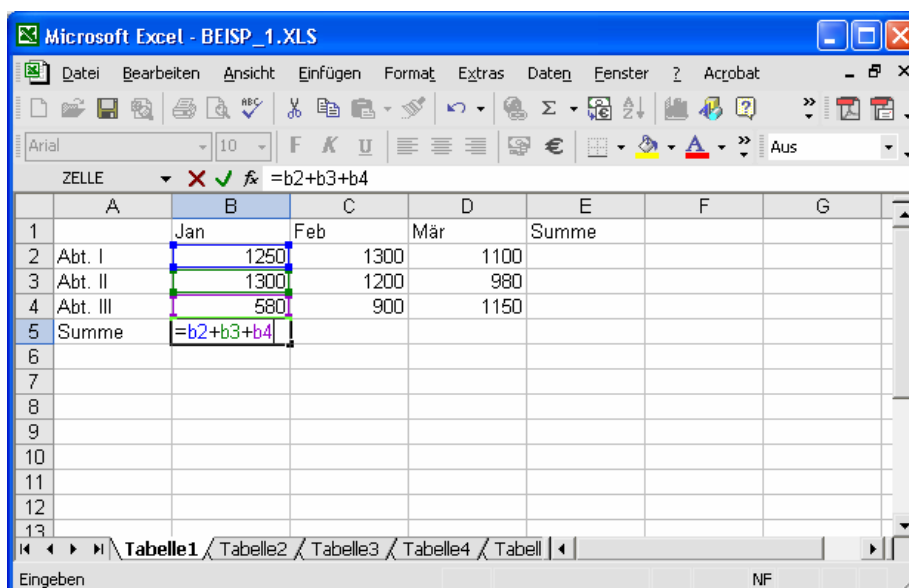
Microsoft Excel - BEISP_1.XLS

Datei Bearbeiten Ansicht Einfügen Format Extras Daten Fenster ? Acrobat

Arial 10 F K U € Aus

ZELLE $f_x$ =b2+b3+b4

|  | A | B | C | D | E | F | G |
|---|---|---|---|---|---|---|---|
| 1 |  | Jan | Feb | Mär | Summe |  |  |
| 2 | Abt. I | 1250 | 1300 | 1100 |  |  |  |
| 3 | Abt. II | 1300 | 1200 | 980 |  |  |  |
| 4 | Abt. III | 580 | 900 | 1150 |  |  |  |
| 5 | Summe | =b2+b3+b4 |  |  |  |  |  |
| 6 |  |  |  |  |  |  |  |
| 7 |  |  |  |  |  |  |  |
| 8 |  |  |  |  |  |  |  |
| 9 |  |  |  |  |  |  |  |
| 10 |  |  |  |  |  |  |  |
| 11 |  |  |  |  |  |  |  |
| 12 |  |  |  |  |  |  |  |
| 13 |  |  |  |  |  |  |  |

Tabelle1 Tabelle2 Tabelle3 Tabelle4 Tabell

Eingeben NF